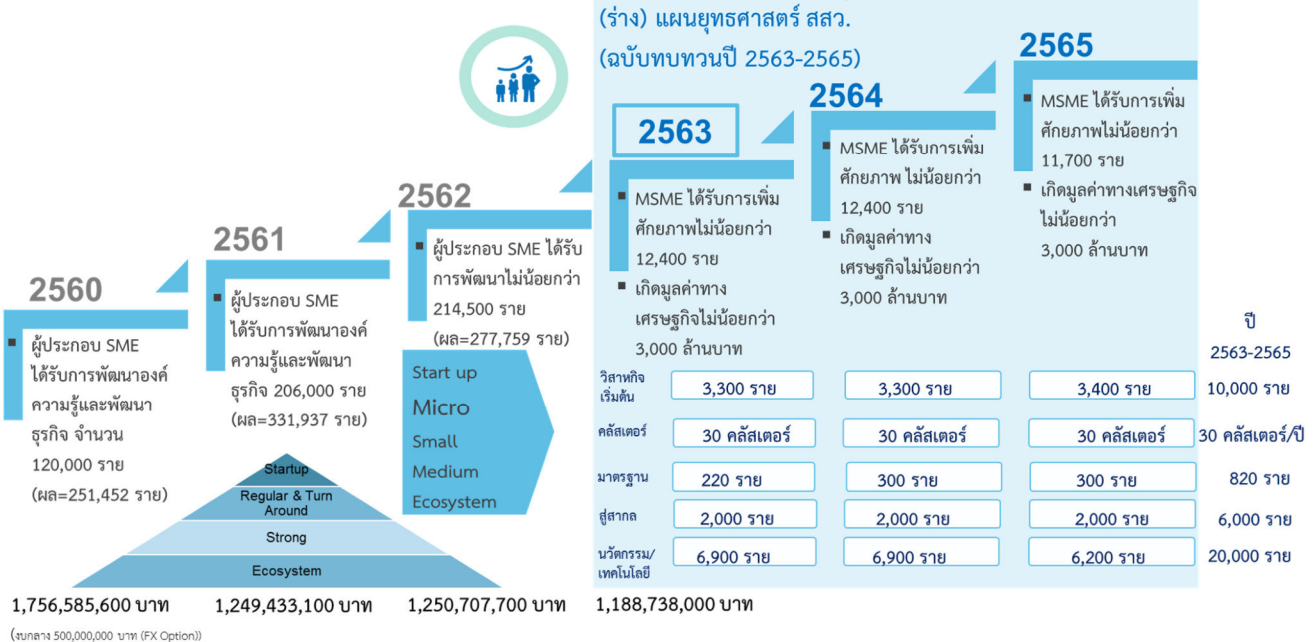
(ร่าง) แผนยุทธศาสตร์ สสว.
(ฉบับทบทวนปี 2563-2565)

2560
ผู้ประกอบ SME ได้รับการพัฒนาองค์ความรู้และพัฒนาธุรกิจ จำนวน 120,000 ราย (ผล=251,452 ราย)

2561
ผู้ประกอบ SME ได้รับการพัฒนาองค์ความรู้และพัฒนาธุรกิจ 206,000 ราย (ผล=331,937 ราย)

2562
ผู้ประกอบ SME ได้รับการพัฒนาไม่น้อยกว่า 214,500 ราย (ผล=277,759 ราย)

2563
MSME ได้รับการเพิ่มศักยภาพไม่น้อยกว่า 12,400 ราย
เกิดมูลค่าทางเศรษฐกิจไม่น้อยกว่า 3,000 ล้านบาท

2564
MSME ได้รับการเพิ่มศักยภาพ ไม่น้อยกว่า 12,400 ราย
เกิดมูลค่าทางเศรษฐกิจไม่น้อยกว่า 3,000 ล้านบาท

2565
MSME ได้รับการเพิ่มศักยภาพไม่น้อยกว่า 11,700 ราย
เกิดมูลค่าทางเศรษฐกิจไม่น้อยกว่า 3,000 ล้านบาท

Startup
Regular & Turn Around
Strong
Ecosystem

Start up
Micro
Small
Medium
Ecosystem

| | | | | ปี 2563-2565 |
|---|---|---|---|---|
| วิสาหกิจเริ่มต้น | 3,300 ราย | 3,300 ราย | 3,400 ราย | 10,000 ราย |
| คลัสเตอร์ | 30 คลัสเตอร์ | 30 คลัสเตอร์ | 30 คลัสเตอร์ | 30 คลัสเตอร์/ปี |
| มาตรฐาน | 220 ราย | 300 ราย | 300 ราย | 820 ราย |
| สู่สากล | 2,000 ราย | 2,000 ราย | 2,000 ราย | 6,000 ราย |
| นวัตกรรม/เทคโนโลยี | 6,900 ราย | 6,900 ราย | 6,200 ราย | 20,000 ราย |

1,756,585,600 บาท 1,249,433,100 บาท 1,250,707,700 บาท 1,188,738,000 บาท
(งบกลาง 500,000,000 บาท (FX Option))